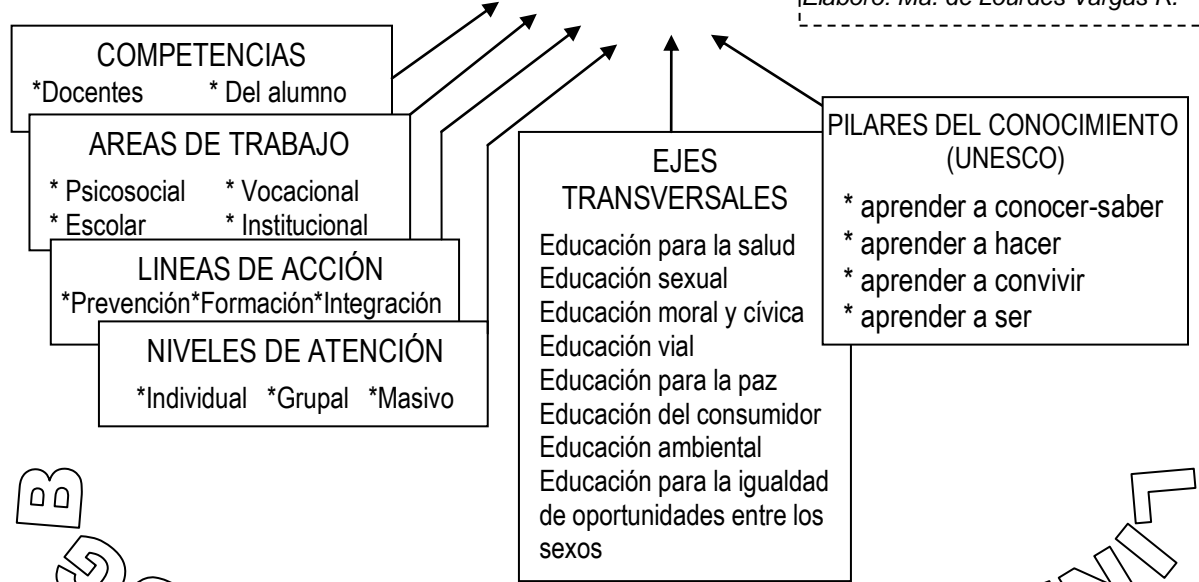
Elaboró: Ma. de Lourdes Vargas R.

COMPETENCIAS
*Docentes * Del alumno

AREAS DE TRABAJO
* Psicosocial * Vocacional
* Escolar * Institucional

LINEAS DE ACCIÓN
*Prevención*Formación*Integración

NIVELES DE ATENCIÓN
*Individual *Grupal *Masivo

EJES TRANSVERSALES
Educación para la salud
Educación sexual
Educación moral y cívica
Educación vial
Educación para la paz
Educación del consumidor
Educación ambiental
Educación para la igualdad de oportunidades entre los sexos

PILARES DEL CONOCIMIENTO (UNESCO)
* aprender a conocer-saber
* aprender a hacer
* aprender a convivir
* aprender a ser

B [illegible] L